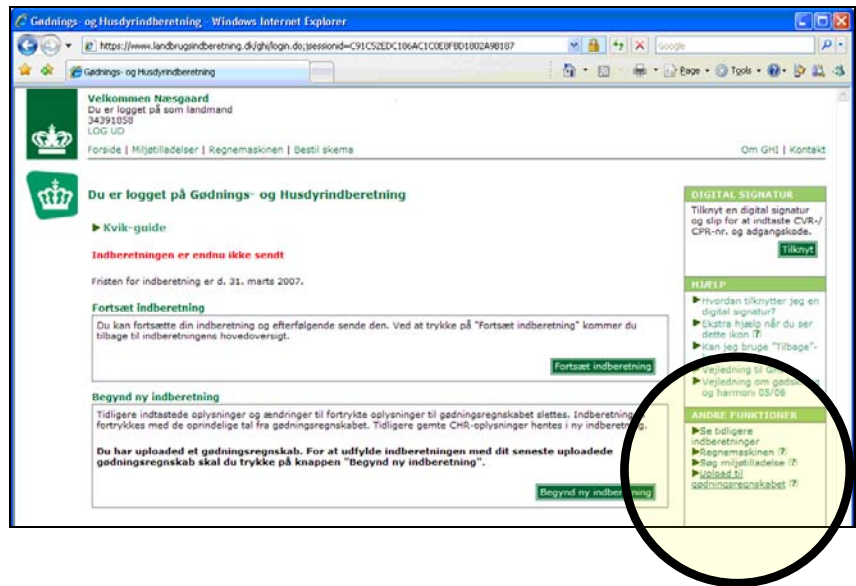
Gødnings- og Husdyrindberetning - Windows Internet Explorer

https://www.landbrugsindberetning.dk/ghi/login.do;jsessionid=C91C52EDC186AC1C0E8FBD1002A98187

Google

Gødnings- og Husdyrindberetning

Page · Tools ·

Velkommen Næsgaard
Du er logget på som landmand
34391858
LOG UD

Forside | Miljøtilladelser | Regnemaskinen | Bestil skema

Om GHI | Kontakt

Du er logget på Gødnings- og Husdyrindberetning

▶ Kvik-guide

Indberetningen er endnu ikke sendt

Fristen for indberetning er d. 31. marts 2007.

Fortsæt indberetning

Du kan fortsætte din indberetning og efterfølgende sende den. Ved at trykke på "Fortsæt indberetning" kommer du tilbage til indberetningens hovedoversigt.

Fortsæt indberetning

Begynd ny indberetning

Tidligere indtastede oplysninger og ændringer til fortrykte oplysninger til gødningsregnskabet slettes. Indberetning fortrykkes med de oprindelige tal fra gødningsregnskabet. Tidligere gemte CHR-oplysninger hentes i ny indberetning.

Du har uploaded et gødningsregnskab. For at udfylde indberetningen med dit seneste uploadede gødningsregnskab skal du trykke på knappen "Begynd ny indberetning".

Begynd ny indberetning

DIGITAL SIGNATUR

Tilknyt en digital signatur og slip for at indtaste CVR-/CPR-nr. og adgangskode.

Tilknyt

HJÆLP

▶ Hvordan tilknytter jeg en digital signatur?
▶ Ekstra hjælp når du ser dette ikon ?
▶ Kan jeg bruge "Tilbage"-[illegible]
▶ Vejledning til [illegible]
▶ Vejledning om gødsk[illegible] og harmoni 05/06

ANDRE FUNKTIONER

▶ Se tidligere indberetninger
▶ Regnemaskinen ?
▶ Søg miljøtilladelse ?
▶ Upload til gødningsregnskabet ?